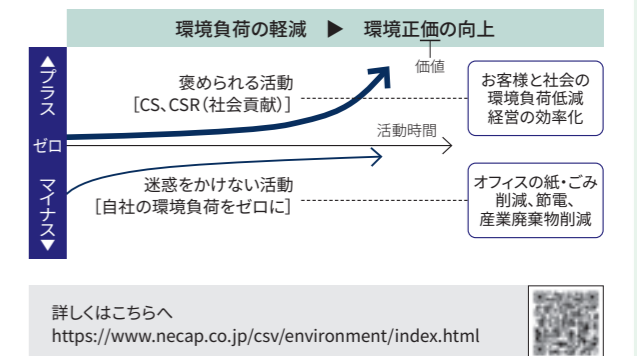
環境負荷の軽減 ▶ 環境正価の向上

▲プラス
ゼロ
マイナス▼

価値

褒められる活動
［CS、CSR（社会貢献）］

お客様と社会の
環境負荷低減
経営の効率化

活動時間

迷惑をかけない活動
［自社の環境負荷をゼロに］

オフィスの紙・ごみ
削減、節電、
産業廃棄物削減

詳しくはこちらへ
https://www.necap.co.jp/csv/environment/index.html